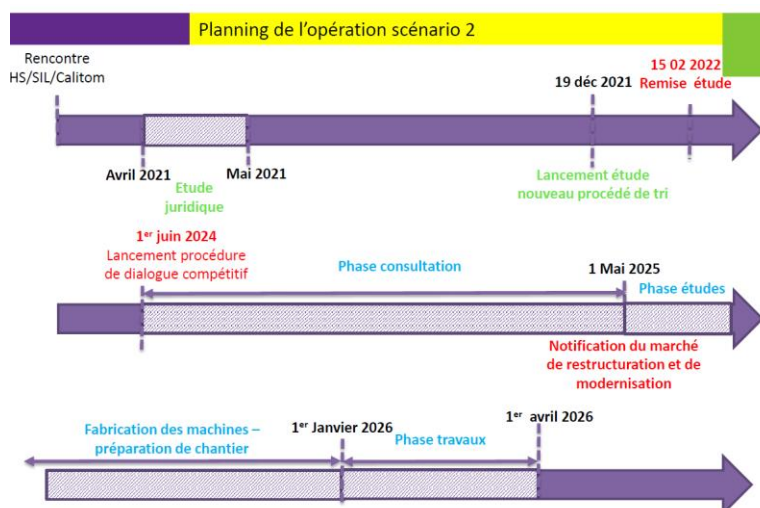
Planning de l'opération scénario 2

Rencontre HS/SIL/Calitom

19 déc 2021

15 02 2022
Remise étude

Avril 2021

Etude juridique

Mai 2021

Lancement étude nouveau procédé de tri

1$^{er}$ juin 2024
Lancement procédure de dialogue compétitif

Phase consultation

1 Mai 2025

Phase études

Notification du marché de restructuration et de modernisation

Fabrication des machines – préparation de chantier

1$^{er}$ Janvier 2026

Phase travaux

1$^{er}$ avril 2026